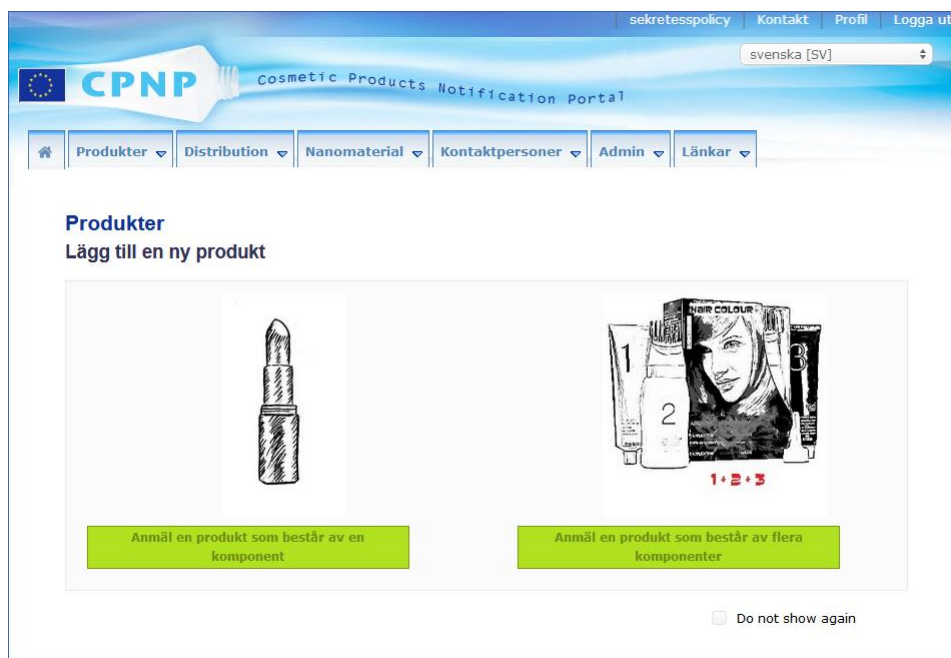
sekretesspolicy | Kontakt | Profil | Logga ut

svenska [SV]

CPNP Cosmetic Products Notification Portal

Produkter Distribution Nanomaterial Kontaktpersoner Admin Länkar

Produkter

Lägg till en ny produkt

HAIR COLOUR

1 2 3

1+2+3

Anmäl en produkt som består av en komponent

Anmäl en produkt som består av flera komponenter

Do not show again